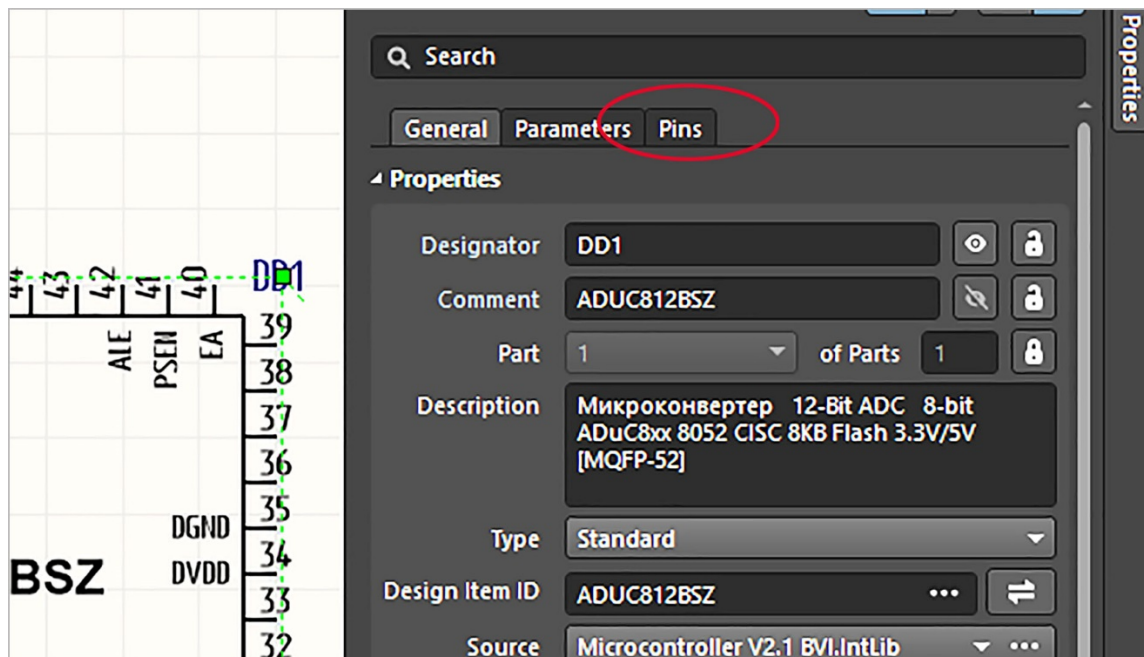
44 43 42 41 40 DD1
ALE PSEN EA
39
38
37
36
DGND 35
BSZ DVDD 34
33
32

Search

Properties

General Parameters Pins

Properties

Designator DD1

Comment ADUC812BSZ

Part 1 of Parts 1

Description Микроконвертер 12-Bit ADC 8-bit ADuC8xx 8052 CISC 8KB Flash 3.3V/5V [MQFP-52]

Type Standard

Design Item ID ADUC812BSZ •••

Source Microcontroller V2.1 BVI.IntLib •••